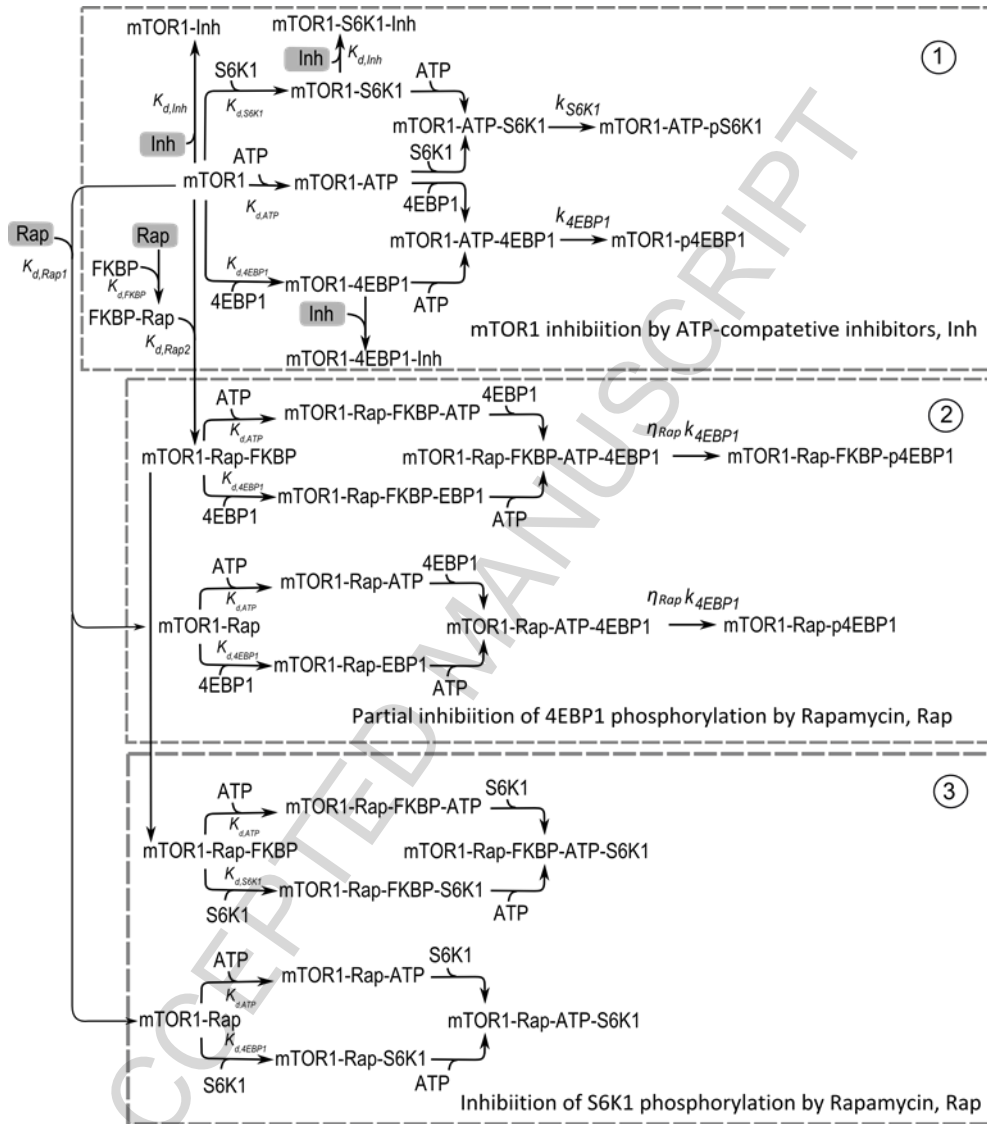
mTOR1-Inh

mTOR1-S6K1-Inh

Inh $K_{d,Inh}$

①

S6K1

$K_{d,Inh}$

$K_{d,S6K1}$

mTOR1-S6K1

ATP

$k_{S6K1}$

mTOR1-ATP-S6K1

mTOR1-ATP-pS6K1

Inh

ATP

S6K1

mTOR1

mTOR1-ATP

$K_{d,ATP}$

4EBP1

Rap

$k_{4EBP1}$

Rap

mTOR1-ATP-4EBP1

mTOR1-p4EBP1

$K_{d,Rap1}$

FKBP

$K_{d,FKBP}$

$K_{d,4EBP1}$

4EBP1

mTOR1-4EBP1

ATP

FKBP-Rap

Inh

$K_{d,Rap2}$

mTOR1 inhibiition by ATP-compatetive inhibitors, Inh

mTOR1-4EBP1-Inh

ATP

mTOR1-Rap-FKBP-ATP

4EBP1

②

$K_{d,ATP}$

$\eta_{Rap} k_{4EBP1}$

mTOR1-Rap-FKBP

mTOR1-Rap-FKBP-ATP-4EBP1

mTOR1-Rap-FKBP-p4EBP1

$K_{d,4EBP1}$

mTOR1-Rap-FKBP-EBP1

4EBP1

ATP

ATP

mTOR1-Rap-ATP

4EBP1

$K_{d,ATP}$

$\eta_{Rap} k_{4EBP1}$

mTOR1-Rap

mTOR1-Rap-ATP-4EBP1

mTOR1-Rap-p4EBP1

$K_{d,4EBP1}$

mTOR1-Rap-EBP1

4EBP1

ATP

Partial inhibiition of 4EBP1 phosphorylation by Rapamycin, Rap

③

ATP

mTOR1-Rap-FKBP-ATP

S6K1

$K_{d,ATP}$

mTOR1-Rap-FKBP

mTOR1-Rap-FKBP-ATP-S6K1

$K_{d,S6K1}$

mTOR1-Rap-FKBP-S6K1

S6K1

ATP

ATP

mTOR1-Rap-ATP

S6K1

$K_{d,ATP}$

mTOR1-Rap

mTOR1-Rap-ATP-S6K1

$K_{d,4EBP1}$

mTOR1-Rap-S6K1

S6K1

ATP

Inhibiition of S6K1 phosphorylation by Rapamycin, Rap

ACCEPTED MANUSCRIPT